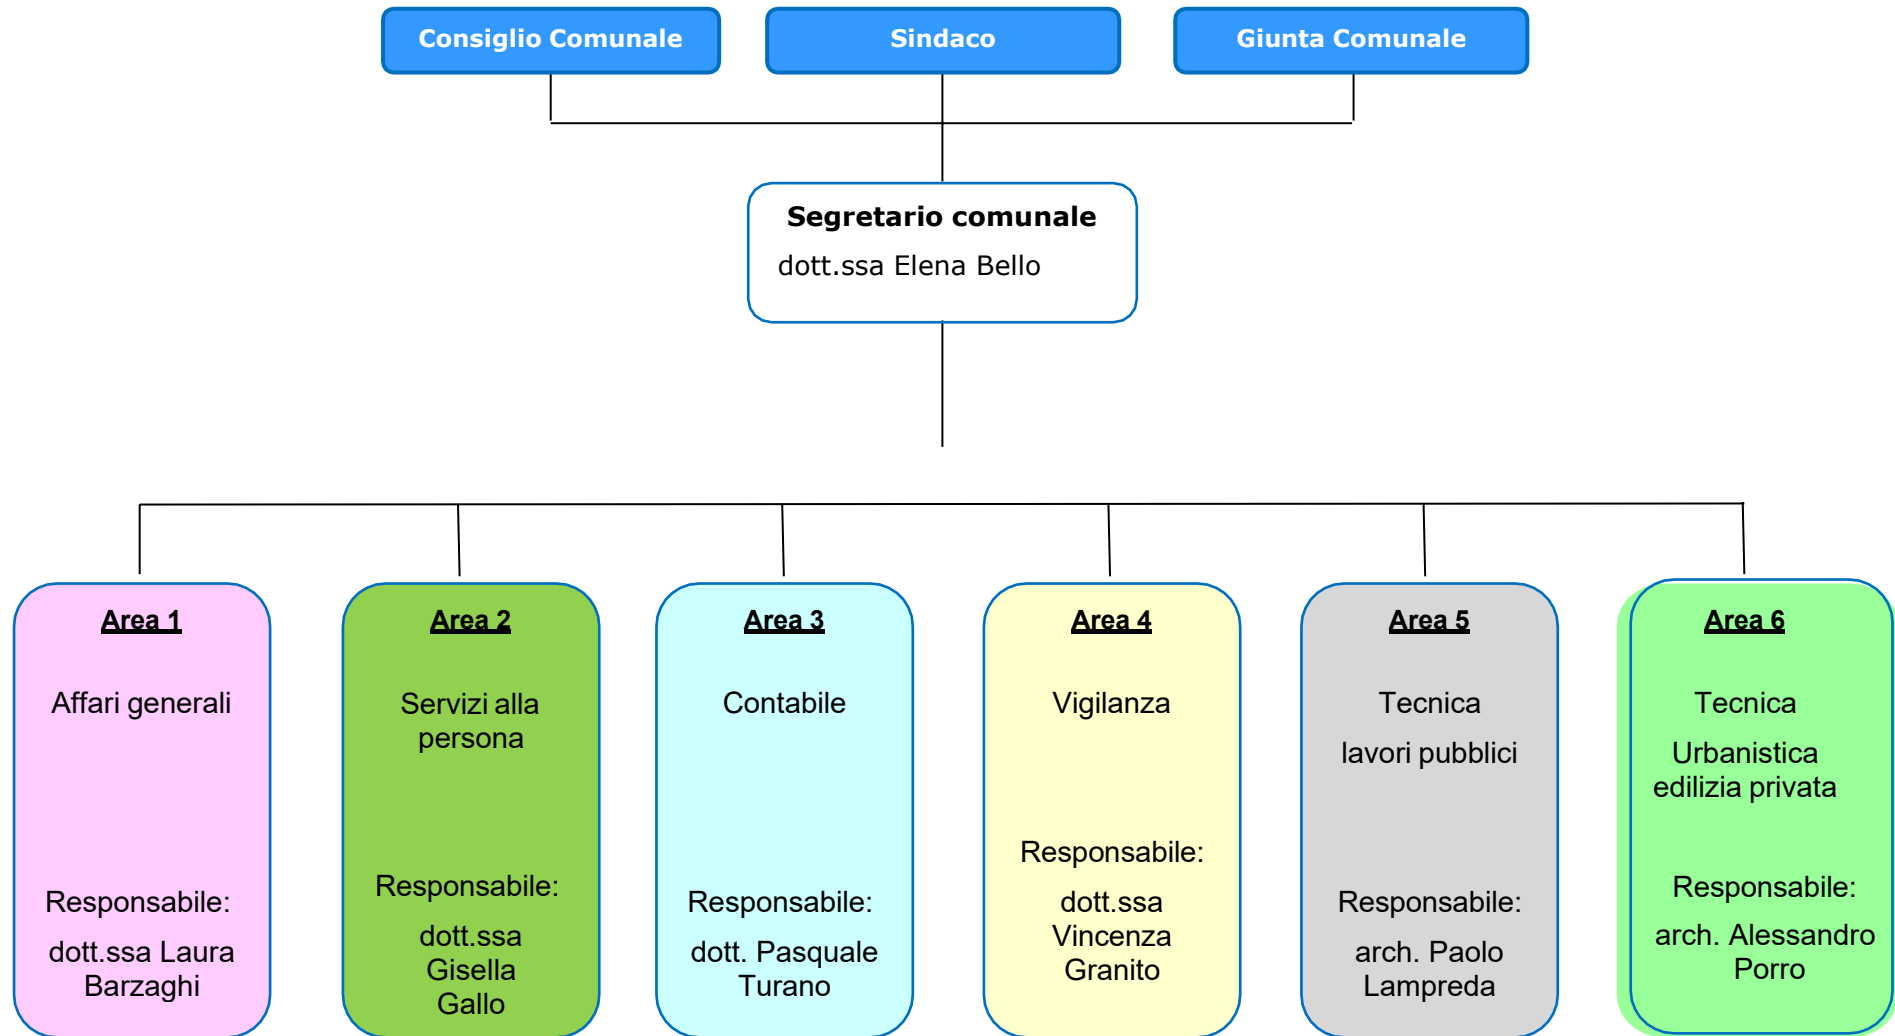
Consiglio Comunale

Sindaco

Giunta Comunale

Segretario comunale

dott.ssa Elena Bello

Area 1

Affari generali

Responsabile:

dott.ssa Laura Barzaghi

Area 2

Servizi alla persona

Responsabile:

dott.ssa Gisella Gallo

Area 3

Contabile

Responsabile:

dott. Pasquale Turano

Area 4

Vigilanza

Responsabile:

dott.ssa Vincenza Granito

Area 5

Tecnica

lavori pubblici

Responsabile:

arch. Paolo Lampreda

Area 6

Tecnica

Urbanistica edilizia privata

Responsabile:

arch. Alessandro Porro